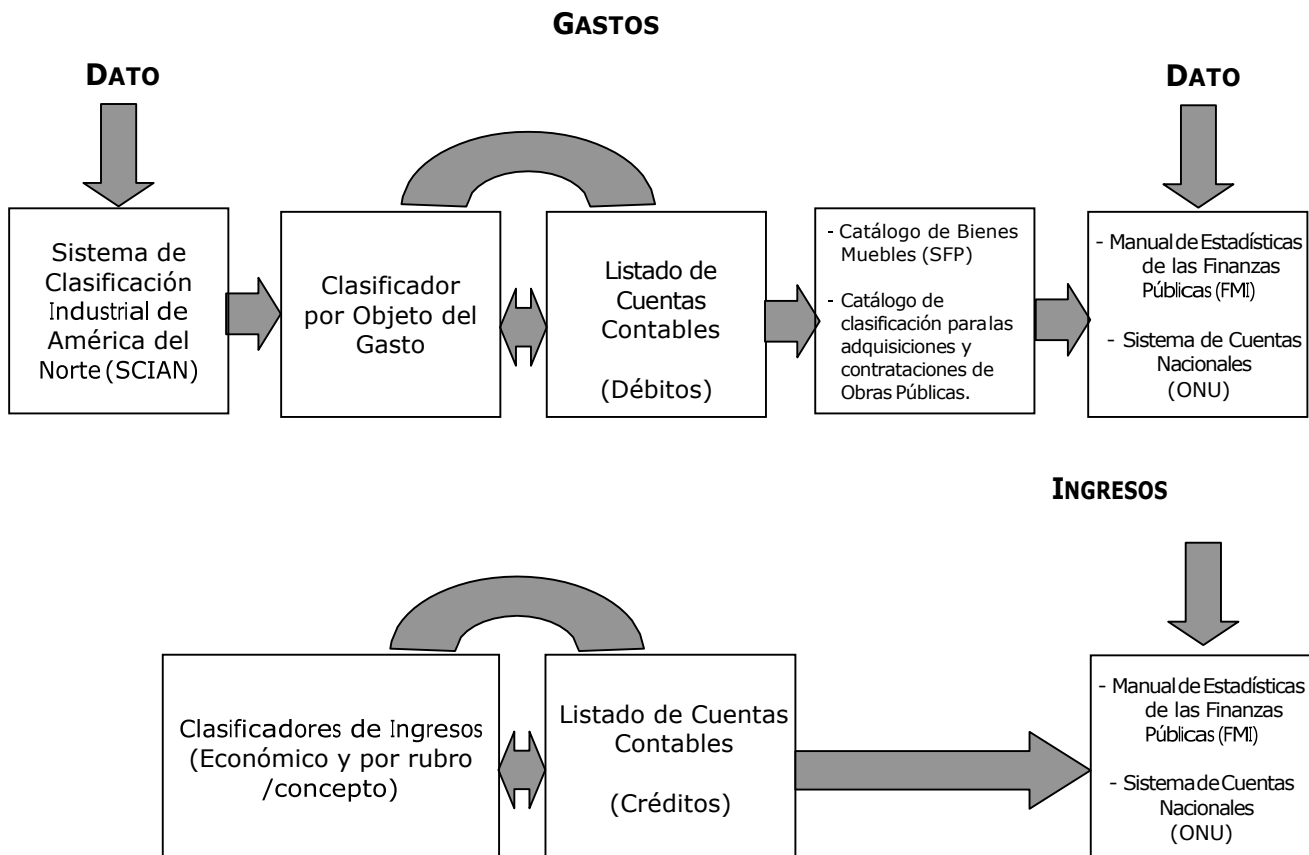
GASTOS

DATO

DATO

Sistema de Clasificación Industrial de América del Norte (SCIAN)

Clasificador por Objeto del Gasto

Listado de Cuentas Contables

(Débitos)

- Catálogo de Bienes Muebles (SFP)

- Catálogo de clasificación para las adquisiciones y contrataciones de Obras Públicas.

- Manual de Estadísticas de las Finanzas Públicas (FMI)

- Sistema de Cuentas Nacionales (ONU)

INGRESOS

Clasificadores de Ingresos (Económico y por rubro /concepto)

Listado de Cuentas Contables

(Créditos)

- Manual de Estadísticas de las Finanzas Públicas (FMI)

- Sistema de Cuentas Nacionales (ONU)